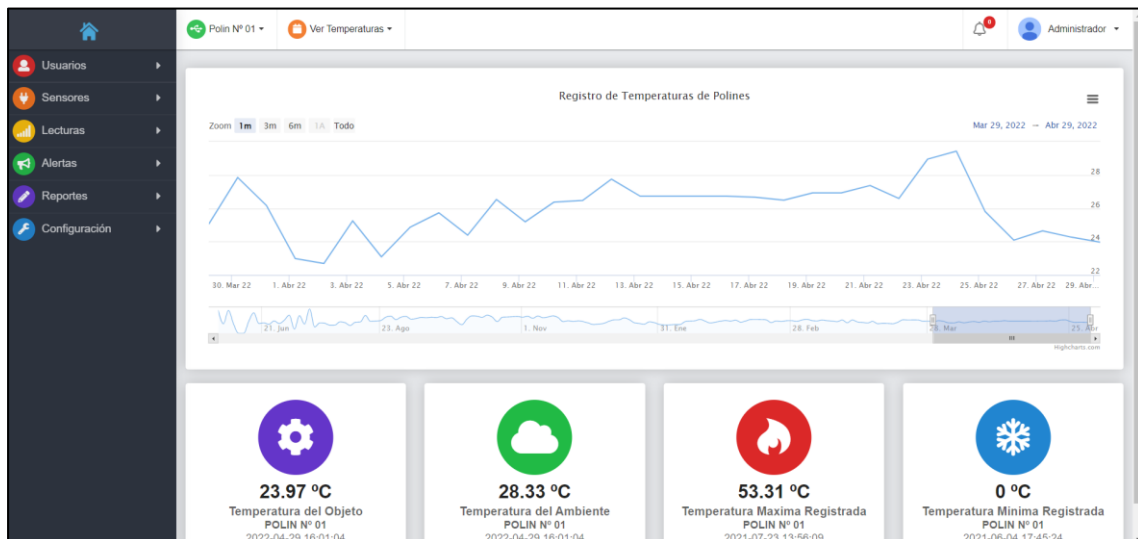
Polin Nº 01 ▾ Ver Temperaturas ▾ 0 Administrador ▾

Usuarios
Sensores
Lecturas
Alertas
Reportes
Configuración

Registro de Temperaturas de Polines

Zoom 1m 3m 6m 1A Todo

Mar 29, 2022 → Abr 29, 2022

28
26
24
22

30. Mar 22 1. Abr 22 3. Abr 22 5. Abr 22 7. Abr 22 9. Abr 22 11. Abr 22 13. Abr 22 15. Abr 22 17. Abr 22 19. Abr 22 21. Abr 22 23. Abr 22 25. Abr 22 27. Abr 22 29. Abr...

21. Jun 23. Ago 1. Nov 31. Ene 28. Feb 28. Mar 25. Abr

Highcharts.com

23.97 ºC
Temperatura del Objeto
POLIN Nº 01
2022-04-29 16:01:04

28.33 ºC
Temperatura del Ambiente
POLIN Nº 01
2022-04-29 16:01:04

53.31 ºC
Temperatura Maxima Registrada
POLIN Nº 01
2021-07-23 13:56:09

0 ºC
Temperatura Minima Registrada
POLIN Nº 01
2021-06-04 17:45:24